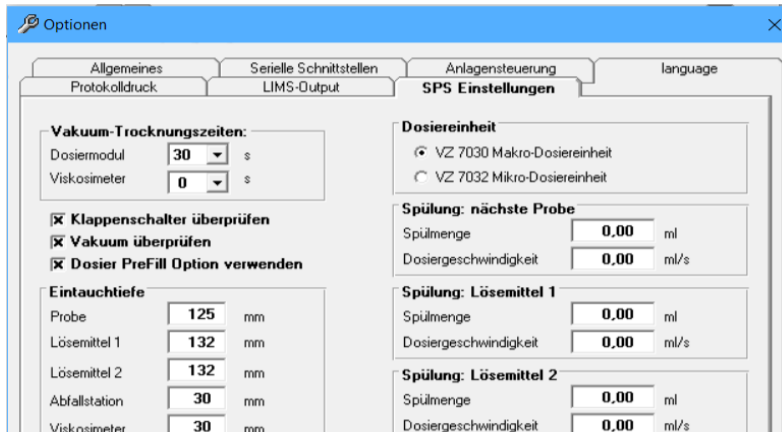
Optionen

Allgemeines
Serielle Schnittstellen
Anlagensteuerung
language
Protokolldruck
LIMS-Output
SPS Einstellungen

Vakuum-Trocknungszeiten:
Dosiermodul 30 s
Viskosimeter 0 s

☒ Klappenschalter überprüfen
☒ Vakuum überprüfen
☒ Dosier PreFill Option verwenden

Eintauchtiefe
Probe 125 mm
Lösemittel 1 132 mm
Lösemittel 2 132 mm
Abfallstation 30 mm
Viskosimeter 30 mm

Dosiereinheit
VZ 7030 Makro-Dosiereinheit
VZ 7032 Mikro-Dosiereinheit

Spülung: nächste Probe
Spülmenge 0,00 ml
Dosiergeschwindigkeit 0,00 ml/s

Spülung: Lösemittel 1
Spülmenge 0,00 ml
Dosiergeschwindigkeit 0,00 ml/s

Spülung: Lösemittel 2
Spülmenge 0,00 ml
Dosiergeschwindigkeit 0,00 ml/s